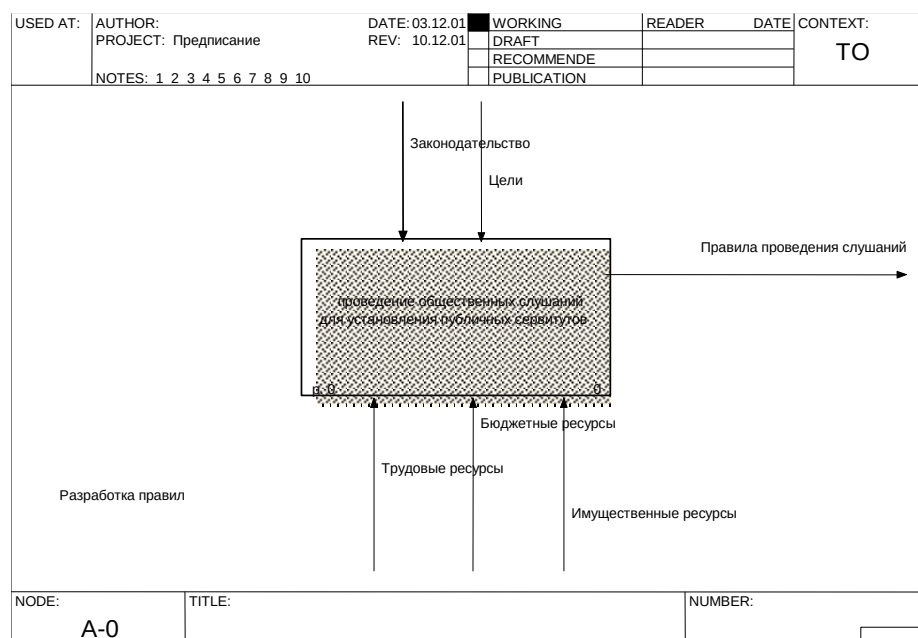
USED AT: AUTHOR: PROJECT: Предписание DATE: 03.12.01 REV: 10.12.01

NOTES: 1 2 3 4 5 6 7 8 9 10

WORKING
DRAFT
RECOMMENDE
PUBLICATION

READER DATE CONTEXT:

TO

Законодательство

Цели

Правила проведения слушаний

проведение общественных слушаний для установления публичных сервитутов

р. 0

0

Бюджетные ресурсы

Трудовые ресурсы

Разработка правил

Имущественные ресурсы

NODE: A-0

TITLE:

NUMBER: